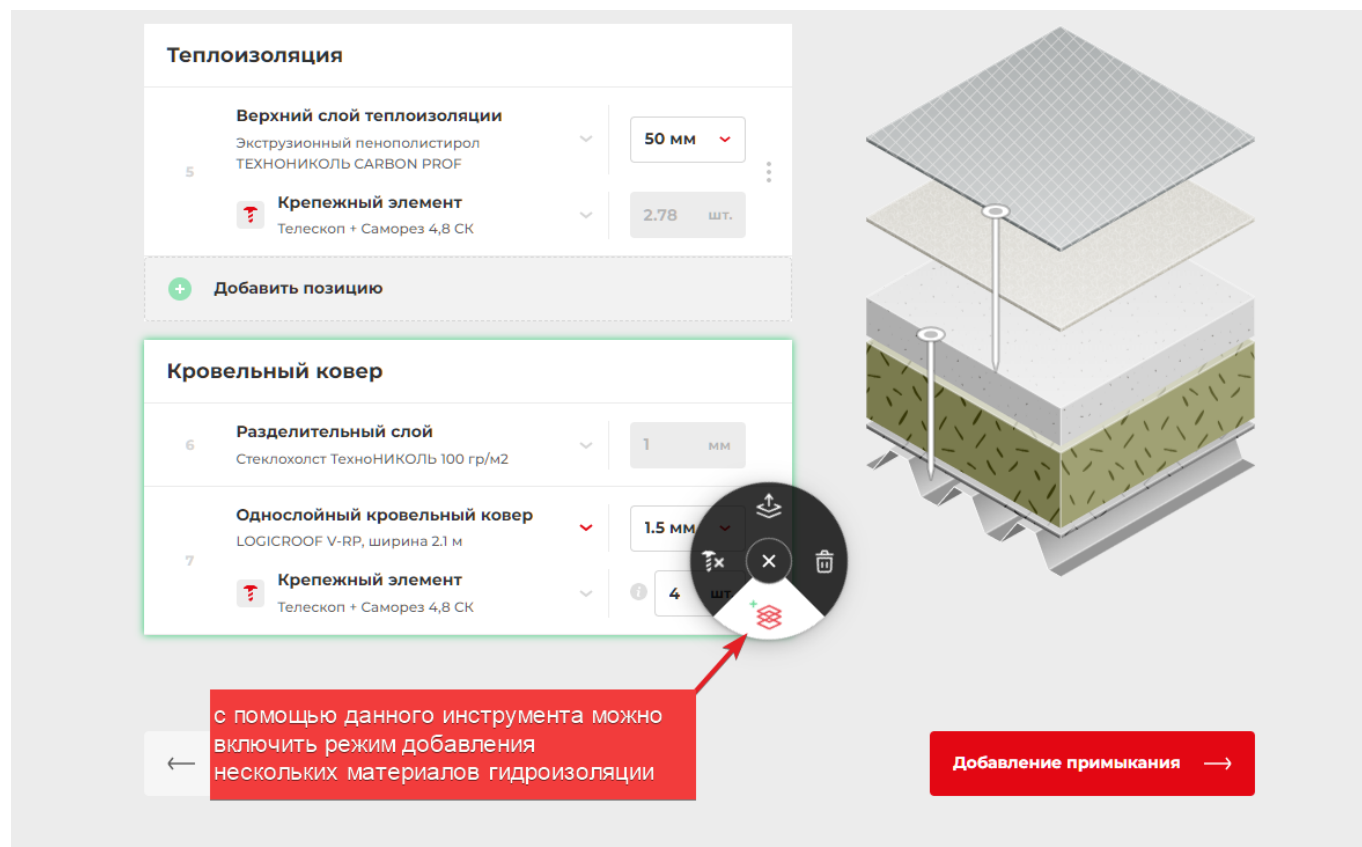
Теплоизоляция

5

Верхний слой теплоизоляции
Экструзионный пенополистирол ТЕХНОНИКОЛЬ CARBON PROF

50 мм

Крепежный элемент
Телескоп + Саморез 4,8 СК

2.78 шт.

Добавить позицию

Кровельный ковер

6

Разделительный слой
Стеклохолст ТехноНИКОЛЬ 100 гр/м2

1 мм

7

Однослойный кровельный ковер
LOGICROOF V-RP, ширина 2.1 м

1.5 мм

Крепежный элемент
Телескоп + Саморез 4,8 СК

4 шт

с помощью данного инструмента можно включить режим добавления нескольких материалов гидроизоляции

Добавление примыкания